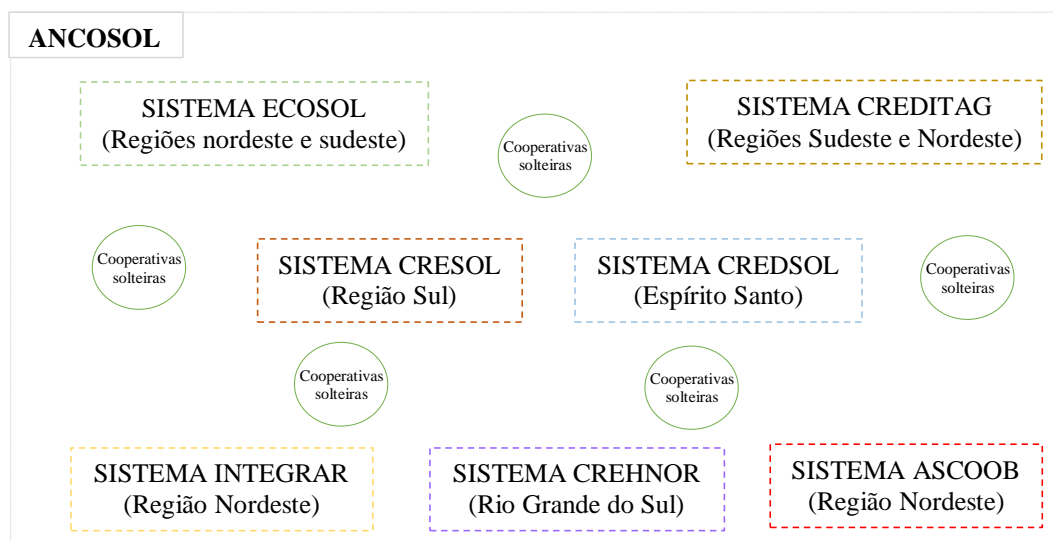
ANCOSOL

SISTEMA ECOSOL
(Regiões nordeste e sudeste)

Cooperativas solteiras

SISTEMA CREDITAG
(Regiões Sudeste e Nordeste)

Cooperativas solteiras

SISTEMA CRESOL
(Região Sul)

SISTEMA CREDSOL
(Espírito Santo)

Cooperativas solteiras

Cooperativas solteiras

Cooperativas solteiras

SISTEMA INTEGRAR
(Região Nordeste)

SISTEMA CREHNOR
(Rio Grande do Sul)

SISTEMA ASCOOB
(Região Nordeste)